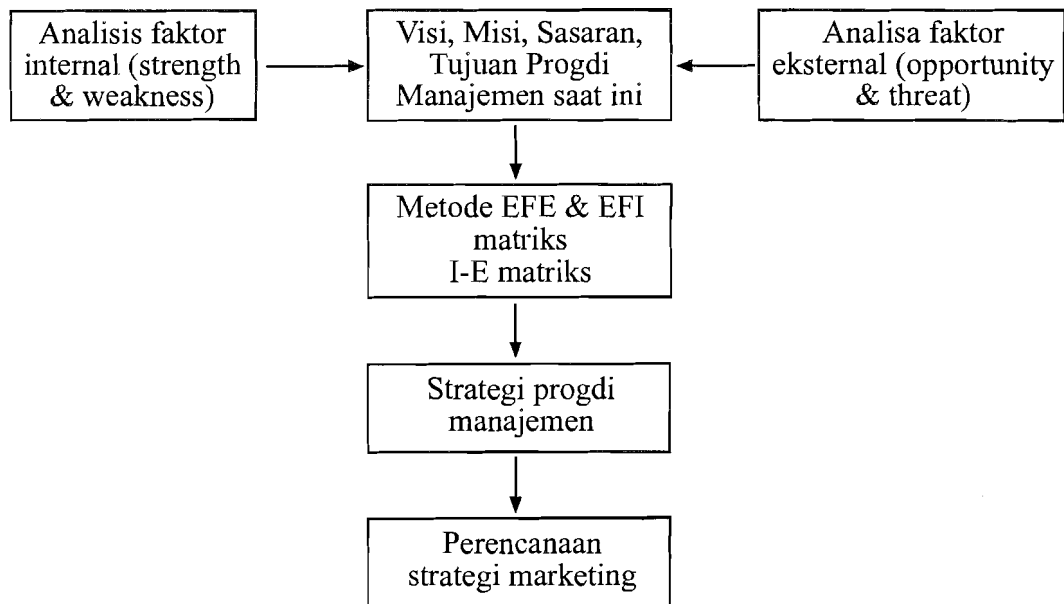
Analisis faktor internal (strength & weakness)

Visi, Misi, Sasaran, Tujuan Progdi Manajemen saat ini

Analisa faktor eksternal (opportunity & threat)

Metode EFE & EFI matriks I-E matriks

Strategi progdi manajemen

Perencanaan strategi marketing